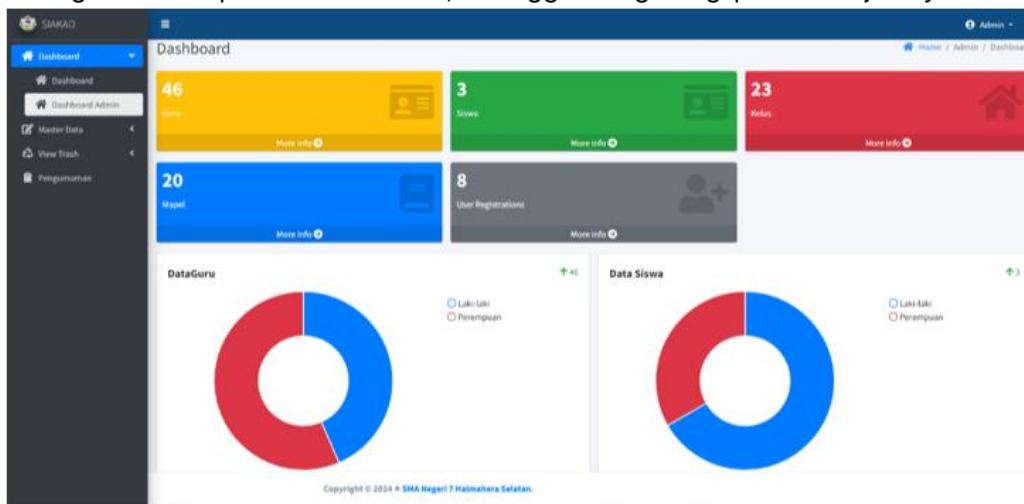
SIAKAD

Admin

Dashboard

Dashboard

Dashboard Admin

Master Data

View Trash

Pengumuman

Dashboard

Home / Admin / Dashboa

46

Guru

More info

3

Siswa

More info

23

Kelas

More info

20

Mapel

More info

8

User Registrations

More info

DataGuru

46

Laki-laki

Perempuan

Data Siswa

3

Laki-laki

Perempuan

Copyright © 2024 ♦ SMA Negeri 7 Halmahera Selatan.